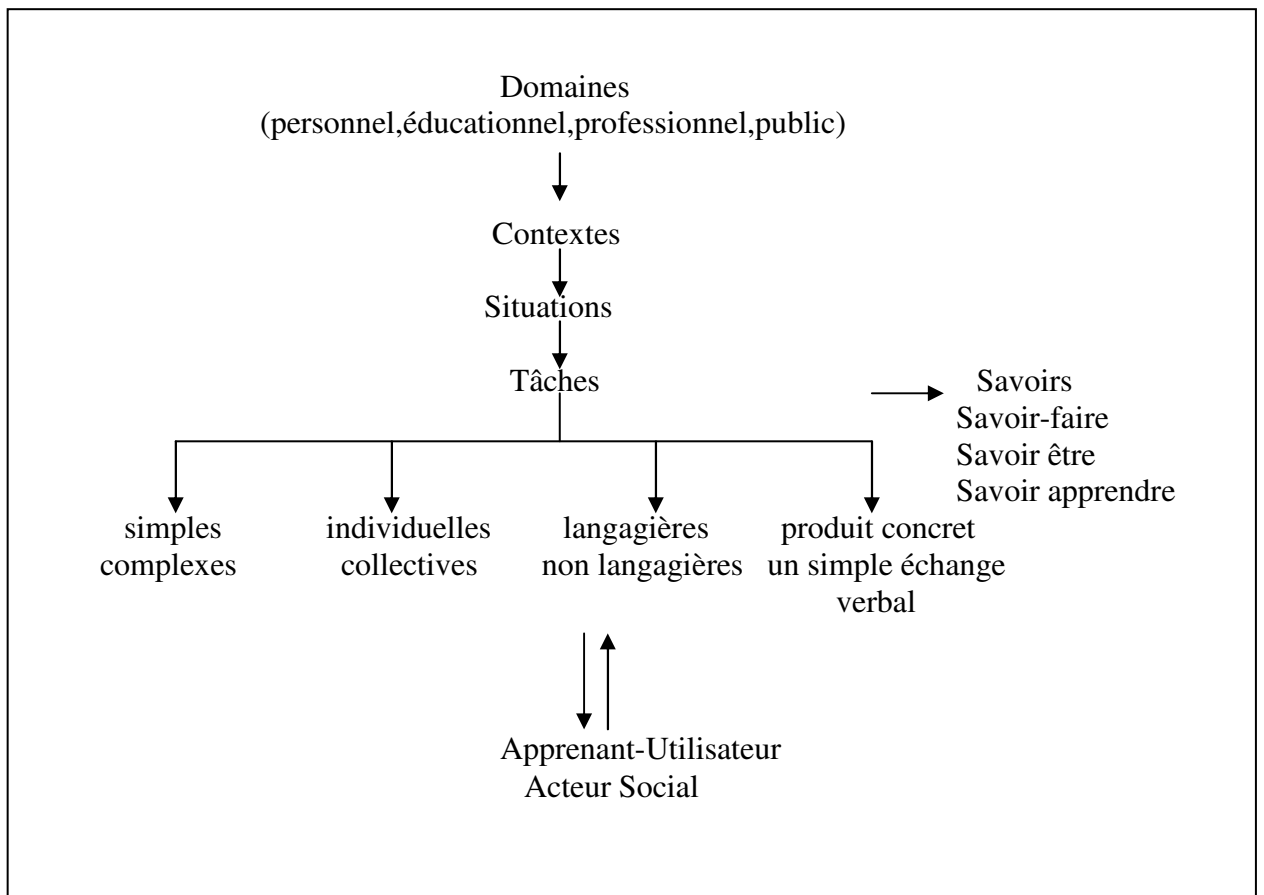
Domaines
(personnel,éducationnel,professionnel,public)

Contextes

Situations

Tâches

Savoirs
Savoir-faire
Savoir être
Savoir apprendre

simples
complexes

individuelles
collectives

langagières
non langagières

produit concret
un simple échange verbal

Apprenant-Utilisateur
Acteur Social